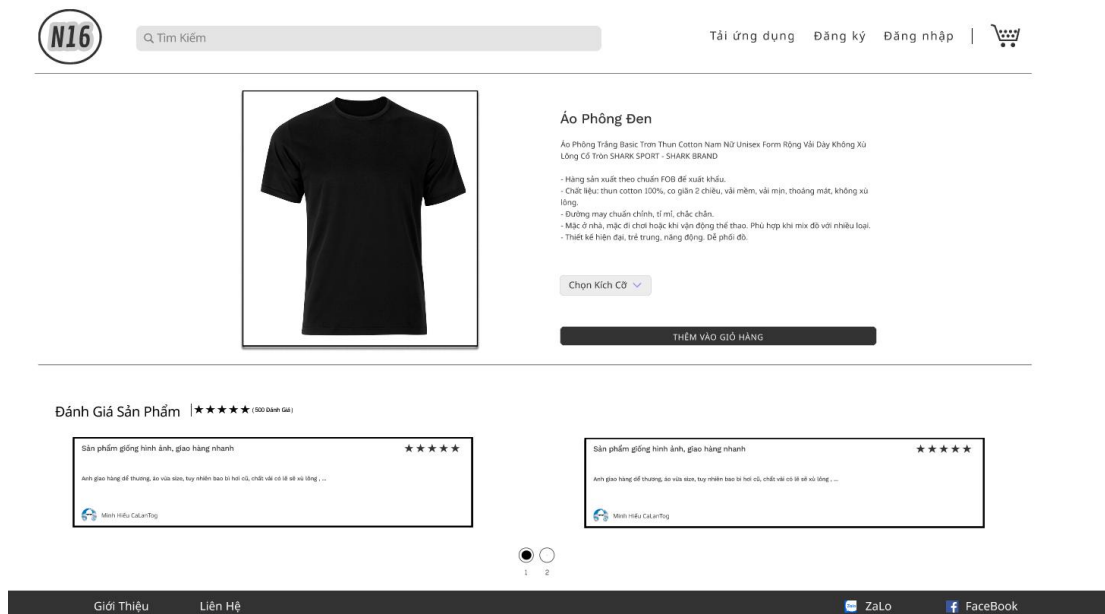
N16

Tìm Kiếm

Tải ứng dụng Đăng ký Đăng nhập |

Áo Phông Đen

Áo Phông Trắng Basic Trơn Thun Cotton Nam Nữ Unisex Form Rộng Vải Dày Không Xù Lông Cổ Tròn SHARK SPORT - SHARK BRAND

- Hàng sản xuất theo chuẩn FOB để xuất khẩu.
- Chất liệu: thun cotton 100%, co giãn 2 chiều, vải mềm, vải mịn, thoáng mát, không xù lông.
- Đường may chuẩn chỉnh, tỉ mỉ, chắc chắn.
- Mặc ở nhà, mặc đi chơi hoặc khi vận động thể thao. Phù hợp khi mix đồ với nhiều loại.
- Thiết kế hiện đại, trẻ trung, năng động. Dễ phối đồ.

Chọn Kích Cỡ

THÊM VÀO GIỎ HÀNG

Đánh Giá Sản Phẩm | ★★★★★ (500 Đánh Giá)

Sản phẩm giống hình ảnh, giao hàng nhanh ★★★★★

Anh giao hàng dễ thương, áo vừa size, tuy nhiên bao bì hơi cũ, chất vải có lẽ sẽ xù lông , ...

Minh Hiếu CaLanTog

Sản phẩm giống hình ảnh, giao hàng nhanh ★★★★★

Anh giao hàng dễ thương, áo vừa size, tuy nhiên bao bì hơi cũ, chất vải có lẽ sẽ xù lông , ...

Minh Hiếu CaLanTog

1 2

Giới Thiệu Liên Hệ ZaLo FaceBook